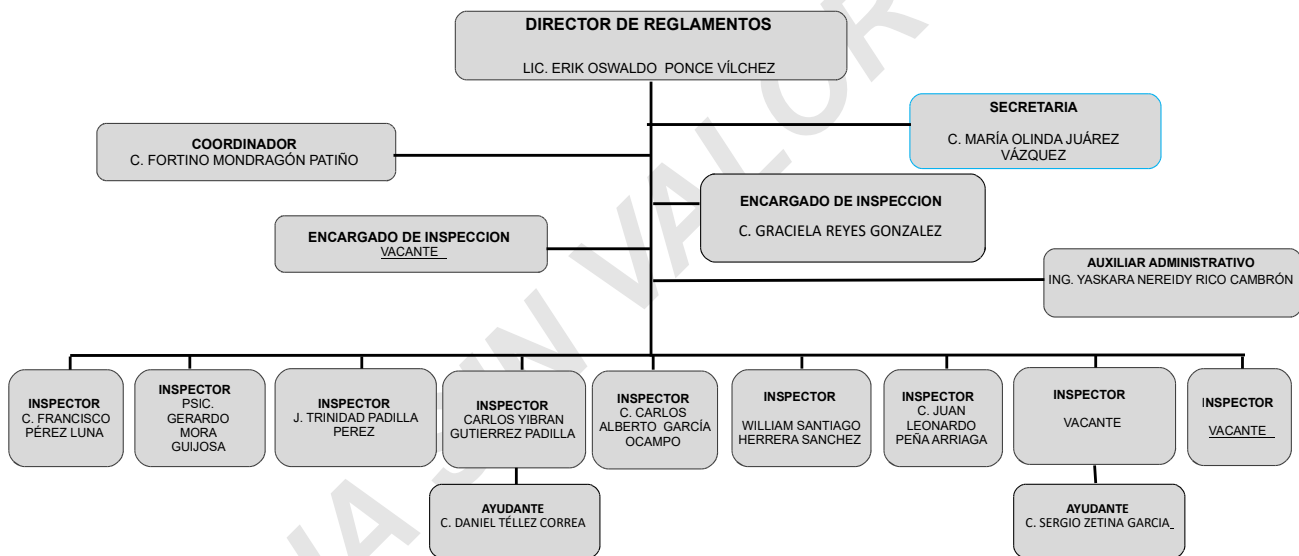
DIRECTOR DE REGLAMENTOS
LIC. ERIK OSWALDO PONCE VÍLCHEZ

SECRETARIA
C. MARÍA OLINDA JUÁREZ VÁZQUEZ

COORDINADOR
C. FORTINO MONDRAGÓN PATIÑO

ENCARGADO DE INSPECCION
C. GRACIELA REYES GONZALEZ

ENCARGADO DE INSPECCION
VACANTE

AUXILIAR ADMINISTRATIVO
ING. YASKARA NEREIDY RICO CAMBRÓN

INSPECTOR
C. FRANCISCO PÉREZ LUNA

INSPECTOR
PSIC. GERARDO MORA GUIJOSA

INSPECTOR
J. TRINIDAD PADILLA PEREZ

INSPECTOR
CARLOS YIBRAN GUTIERREZ PADILLA

INSPECTOR
C. CARLOS ALBERTO GARCÍA OCAMPO

INSPECTOR
WILLIAM SANTIAGO HERRERA SANCHEZ

INSPECTOR
C. JUAN LEONARDO PEÑA ARRIAGA

INSPECTOR
VACANTE

INSPECTOR
VACANTE

AYUDANTE
C. DANIEL TÉLLEZ CORREA

AYUDANTE
C. SERGIO ZETINA GARCIA